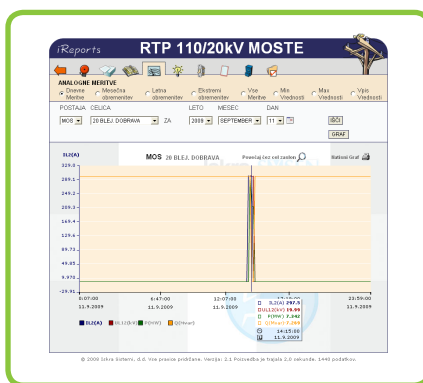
iReports RTP 110/20kV MOSTE

ANALOGNE MERITVE

Dnevne Meritve | Mesečna obremenitev | Letna obremenitev | Ekstremi obremenitev | Vse Meritve | Min Vrednosti | Max Vrednosti | Vpis Vrednosti

POSTAJA CELICA LETO MESEC DAN

MOS 20 BLEJ. DOBRAVA ZA 2009 SEPTEMBER 11

GRAF

IL2(A)

MOS 20 BLEJ. DOBRAVA

Povečaj (na cel zaslon)

Natisni Graf

329.1
289.1
249.2
209.2
169.4
129.5
89.73
49.85
9.970
-29.91

0:07:00
11.9.2009

6:47:00
11.9.2009

12:07:00
11.9.2009

23:59:00
11.9.2009

IL2(A) 297.5
UL12(kV) 19.99
P(MW) 7.342
Q(Mvar) 7.289
14:15:00
11.9.2009

IL2(A) UL12(kV) P(MW) Q(Mvar)

© 2009 Iskra Sistemi, d.d. Vse pravice pridržane. Verzija: 2.1 Poizvedba je trajala 2.0 sekunde, 1440 podatkov.